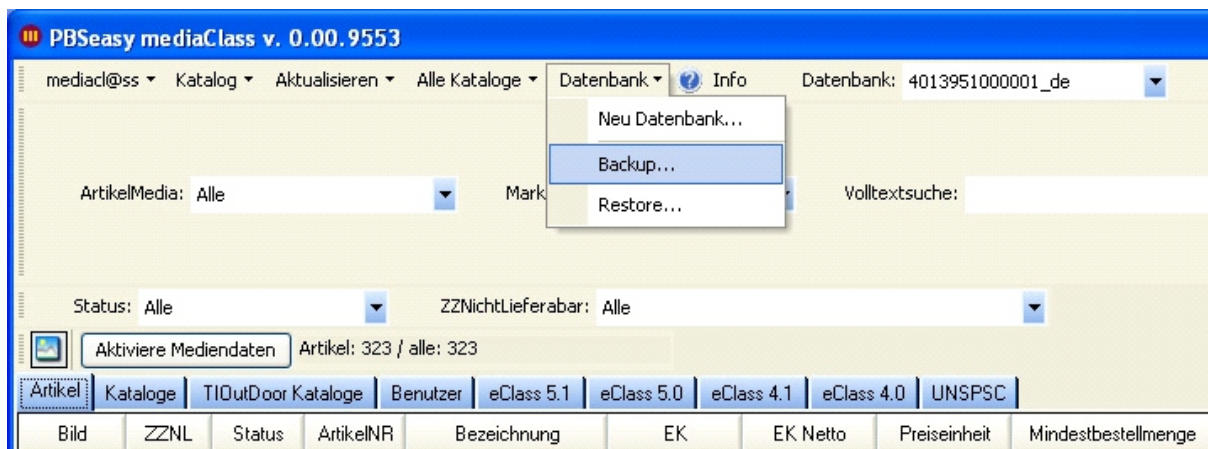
PBSeasy mediaClass v. 0.00.9553

mediacl@ss ▾ Katalog ▾ Aktualisieren ▾ Alle Kataloge ▾ Datenbank ▾ Info Datenbank: 4013951000001_de

Neu Datenbank...
Backup...
Restore...

ArtikelMedia: Alle
Mark
Volltextsuche:

Status: Alle
ZZNichtLieferabar: Alle

Aktiviere Mediendaten
Artikel: 323 / alle: 323

Artikel | Kataloge | TIOutDoor Kataloge | Benutzer | eClass 5.1 | eClass 5.0 | eClass 4.1 | eClass 4.0 | UNSPSC

| Bild | ZZNL | Status | ArtikelNR | Bezeichnung | EK | EK Netto | Preiseinheit | Mindestbestellmenge |
|---|---|---|---|---|---|---|---|---|